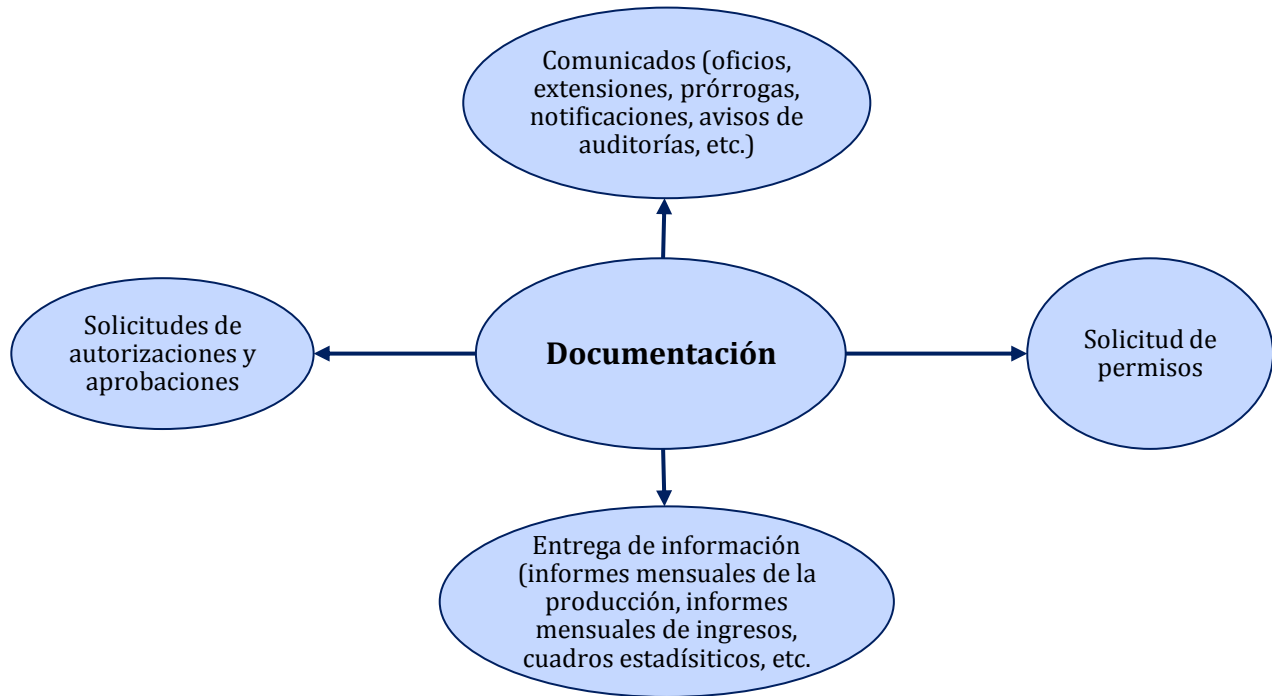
Comunicados (oficios, extensiones, prórrogas, notificaciones, avisos de auditorías, etc.)

Solicitudes de autorizaciones y aprobaciones

Documentación

Solicitud de permisos

Entrega de información (informes mensuales de la producción, informes mensuales de ingresos, cuadros estadísiticos, etc.